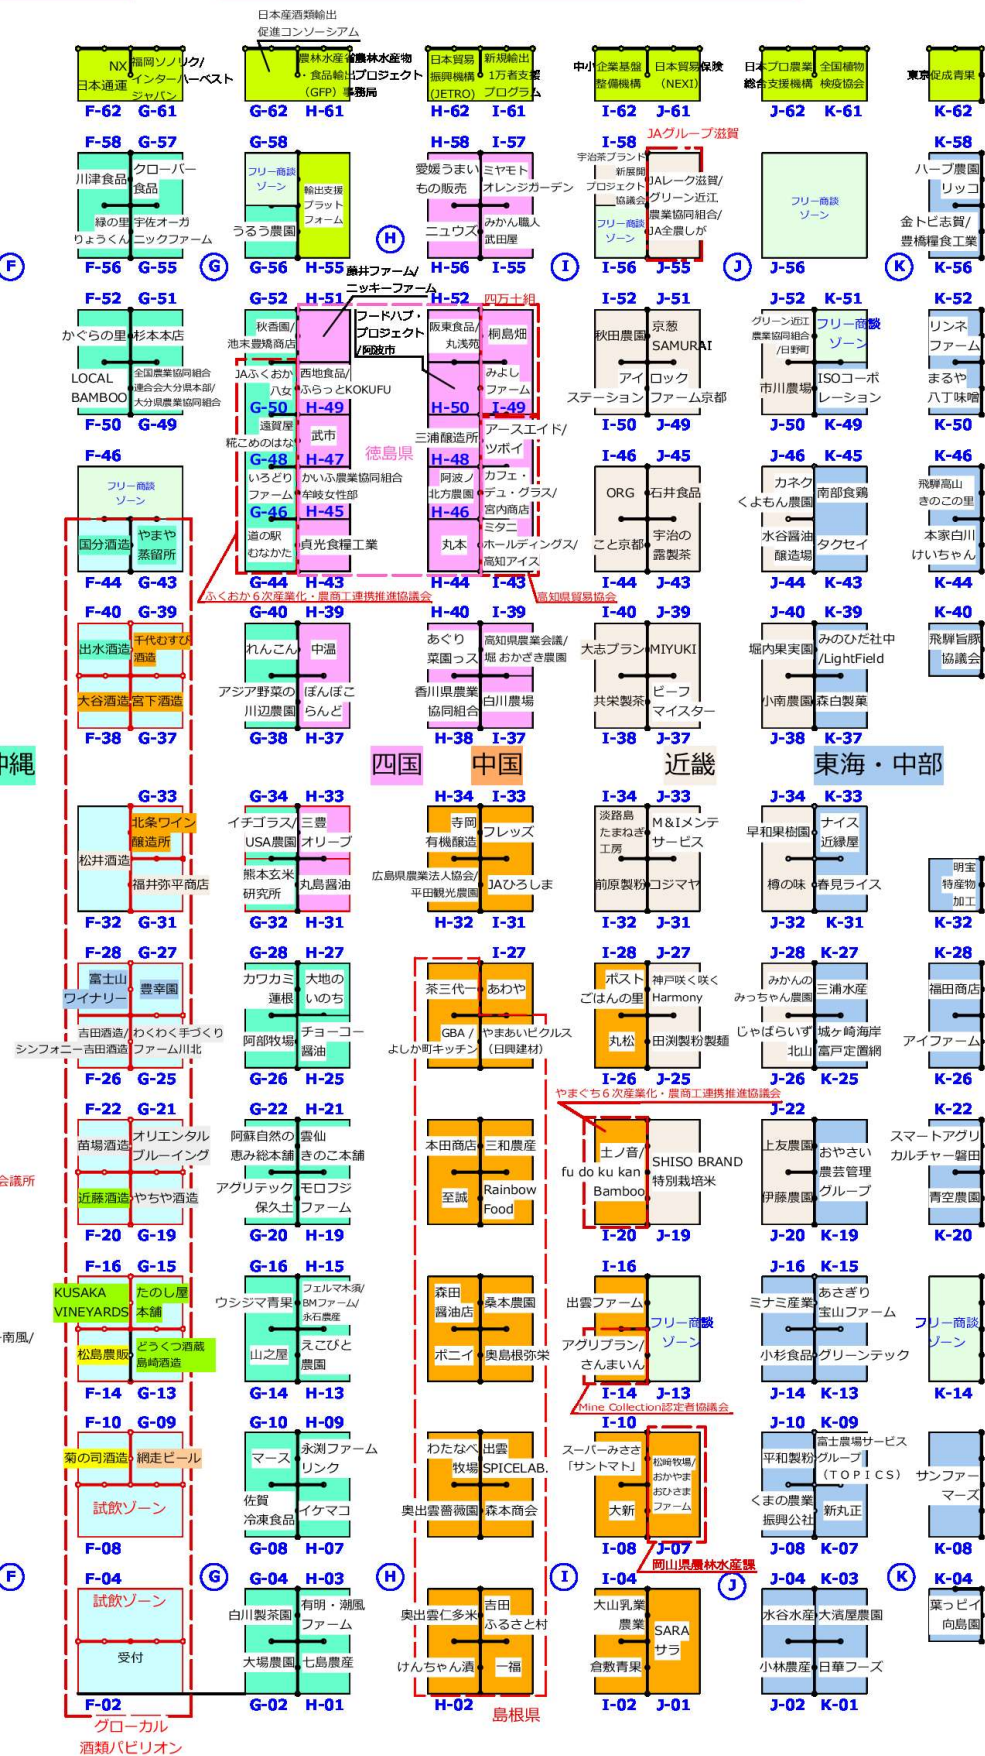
日本産酒類輸出促進コンソーシアム

NX日本通運 福岡ソノリク/インターハーベストジャパン
F-62 G-61

農林水産・食品輸出(GFP) 農林水産物・食品輸出プロジェクト事務局
G-62 H-61

日本貿易振興機構(JETRO) 新規輸出1万者支援プログラム
H-62 I-61

中小企業基盤整備機構 日本貿易保険(NEXI)
I-62 J-61

日本プロ農業総合支援機構 全国植物検疫協会
J-62 K-61

東京促成青果
K-62

F-58 G-57
川津食品 クローバー食品
緑の里りょうくん 宇佐オーガニックファーム
F-56 G-55

G-58
フリー商談ゾーン 輸出支援プラットフォーム
うるう農園
G-56 H-55

H-58 I-57
愛媛うまいもの販売 ミヤモトオレンジガーデン
ニュウズ みかん職人武田屋
H-56 I-55

I-58 JAグループ滋賀
宇治茶ブランド新展開プロジェクト協議会 JAレーク滋賀/グリーン近江農業協同組合/JA全農しが
フリー商談ゾーン
I-56 J-55

フリー商談ゾーン
J-56

K-58
ハーブ農園リッコ
金トビ志賀/豊橋糧食工業
K-56

F G H I J K

藤井ファーム/ニッキーファーム

F-52 G-51
かぐらの里 杉本本店
LOCAL BAMBOO 全国農業協同組合連合会大分県本部/大分県農業協同組合
F-50 G-49

G-52 H-51
秋香園/池末農場商店 フードハブ・プロジェクト/阿波市
JAふくおか八女 西地食品/ふらっとKOKUFU
G-50 H-49
遠賀屋糀こめのはな 武市
G-48 H-47
いろどりファーム かいふ農業協同組合/平岐女性部
G-46 H-45
道の駅むなかた 貞光食糧工業
G-44 H-43

徳島県

H-52 四万十組 I-51
阪東食品/丸浅苑 桐島畑
みよしファーム
H-50 I-49
三浦醸造所 アースエイド/ツボイ
H-48
阿波ノ北方農園 カフェ・デュ・グラス/宮内商店
H-46
丸本 ミタニホールディングス/高知アイス
H-44 I-43

I-52 J-51
秋田農園 京葱SAMURAI
アイステーション ロックファーム京都
I-50 J-49

J-52 K-51
グリーン近江農業協同組合/日野町 フリー商談ゾーン
市川農場 ISOコーポレーション
J-50 K-49

K-52
リンネファーム
まるや八丁味噌
K-50

F-46
フリー商談ゾーン
国分酒造 やまや蒸留所
F-44 G-43

I-46 J-45
ORG 石井食品
こと京都 宇治の露製茶
I-44 J-43

J-46 K-45
カネクくよもん農園 南部食鶏
水谷醤油醸造場 タクセイ
J-44 K-43

K-46
飛騨高山きのこの里
本家白川けいちゃん
K-44

ふくおか6次産業化・農商工連携推進協議会
高知県貿易協会

F-40 G-39
出水酒造 千代むすび酒造
大谷酒造 宮下酒造
F-38 G-37

G-40 H-39
れんこん 中温
アジア野菜の川辺農園 ぽんぽこらんど
G-38 H-37

H-40 I-39
あぐり菜園っ子 高知県農業会議/堀 おかざき農園
香川県農業協同組合 白川農場
H-38 I-37

I-40 J-39
大志プラン MIYUKI
共栄製茶 ビーフマイスター
I-38 J-37

J-40 K-39
堀内果実園 みのひだ社中/LightField
小南農園 森白製菓
J-38 K-37

K-40
飛騨旨豚協議会

沖縄 四国 中国 近畿 東海・中部

G-33
北条ワイン醸造所
松井酒造 福井弥平商店
F-32 G-31

G-34 H-33
イチゴラス/USA農園 三豊オリーブ
熊本玄米研究所 丸島醤油
G-32 H-31

H-34 I-33
寺岡有機醸造 フレッズ
広島県農業法人協会/平田観光農園 JAひろしま
H-32 I-31

I-34 J-33
淡路島たまねぎ工房 M&Iメンテサービス
前原製粉 コジマヤ
I-32 J-31

J-34 K-33
早和果樹園 ナイス近縁屋
樽の味 春見ライス
J-32 K-31

明宝特産物加工
K-32

F-28 G-27
富士山ワイナリー 豊幸園
吉田酒造/シンフォニー吉田酒造 わくわく手づくりファーム川北
F-26 G-25

G-28 H-27
カワカミ運根 大地のいのち
阿部牧場 チョーコー醤油
G-26 H-25

I-27
茶三代一 あわや
GBA/よしか町キッチン やまあいピクルス(日興建材)

I-28 J-27
ポストごはんの里 神戸咲く咲くHarmony
丸松 田渕製粉製麺
I-26 J-25

J-28 K-27
みかんのみっちゃん農園 三浦水産
じゃばらいず北山 城ヶ崎海岸富戸定置網
J-26 K-25

K-28
福田商店
アイファーム
K-26

やまぐち6次産業化・農商工連携推進協議会

F-22 G-21
苗場酒造 オリエンタルブルーイング
近藤酒造 やちや酒造
F-20 G-19

会議所

G-22 H-21
阿蘇自然の恵み総本舗 雲仙きのこ本舗
アグリテック保久土 モロフジファーム
G-20 H-19

本田商店 三和農産
至誠 Rainbow Food

土ノ音/fu do ku kan Bamboo SHISO BRAND 特別栽培米
I-20 J-19

J-22
上友農園 おやさい農芸管理グループ
伊藤農園
J-20 K-19

K-22
スマートアグリカルチャー磐田
青空農園
K-20

F-16 G-15
KUSAKA VINEYARDS たのし屋本舗
松島農販 どうくつ酒蔵島崎酒造
F-14 G-13

南風/

G-16 H-15
ウシジマ青果 フェルマ未満/BMファーム/永石農産
山之屋 えこぴと農園
G-14 H-13

森田醤油店 桑本農園
ポニイ 奥島根弥栄

I-16
出雲ファーム フリー商談ゾーン
アグリプラン/さんまいん
I-14 J-13
Mine Collection認定者協議会

J-16 K-15
ミナミ産業 あさぎり宝山ファーム
小杉食品 グリーンテック
J-14 K-13

フリー商談ゾーン
K-14

F-10 G-09
菊の司酒造 網走ビール
試飲ゾーン
F-08

G-10 H-09
マース 永渕ファームリンク
佐賀冷凍食品 イケマコ
G-08 H-07

わたなべ牧場 出雲SPICELAB.
奥出雲薔薇園 森本商会

I-10
スーパーみささ「サントマト」 松崎牧場/おかやまおひさまファーム
大新
I-08 J-07
岡山県農林水産課

J-10 K-09
平和製粉 富士農場サービスグループ(TOPICS)
くまの農業振興公社 新丸正
J-08 K-07

サンファーマーズ
K-08

F G H I J K

F-04
試飲ゾーン
受付
F-02

G-04 H-03
白川製茶園 有明・湖風ファーム
大島農園 七島農産
G-02 H-01

奥出雲多米 吉田ふるさと村
けんちゃん漬 一福
H-02

I-04
大山乳業農業 SARAサラ
倉敷青果
I-02 J-01

J-04 K-03
水谷水産 大湾屋農園
小林農産 日華フーズ
J-02 K-01

K-04
菜っピイ向島園

グローカル酒類パビリオン
島根県